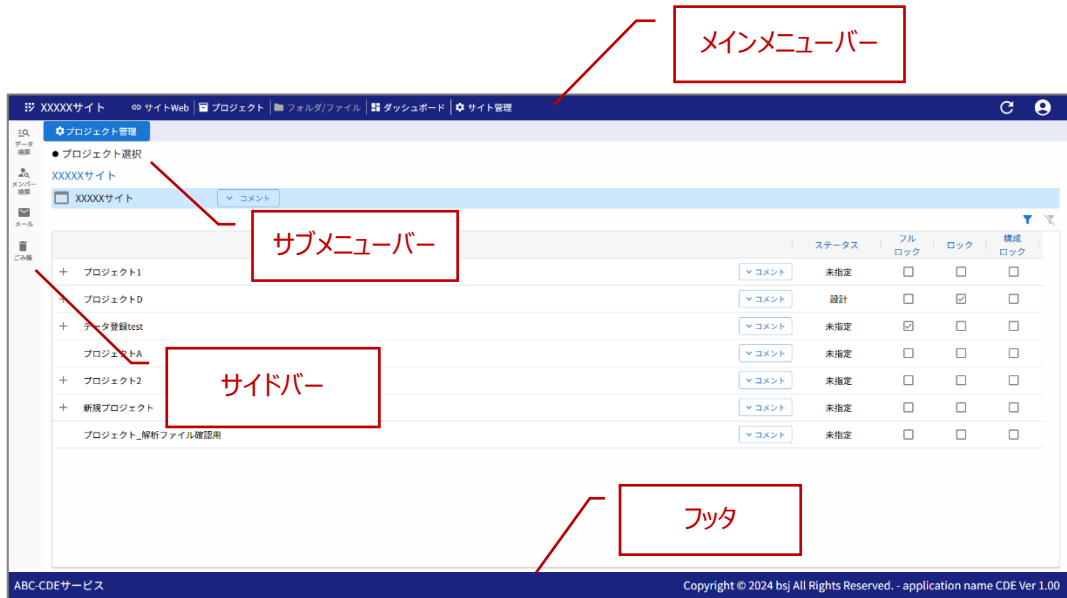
メインメニューバー

XXXXXサイト サイトWeb プロジェクト フォルダ/ファイル ダッシュボード サイト管理

データ検索
メンバー検索
メール
ごみ箱

プロジェクト管理

● プロジェクト選択

XXXXXサイト

XXXXXサイト コメント

サブメニューバー

| | | ステータス | フルロック | ロック | 構成ロック |
|---|---|---|---|---|---|
| + プロジェクト1 | コメント | 未指定 | ☐ | ☐ | ☐ |
| + プロジェクトD | コメント | 設計 | ☐ | ☑ | ☐ |
| + データ登録test | コメント | 未指定 | ☑ | ☐ | ☐ |
| プロジェクトA | コメント | 未指定 | ☐ | ☐ | ☐ |
| + プロジェクト2 | コメント | 未指定 | ☐ | ☐ | ☐ |
| + 新規プロジェクト | コメント | 未指定 | ☐ | ☐ | ☐ |
| プロジェクト_解析ファイル確認用 | コメント | 未指定 | ☐ | ☐ | ☐ |

サイドバー

フッタ

ABC-CDEサービス

Copyright © 2024 bsj All Rights Reserved. - application name CDE Ver 1.00